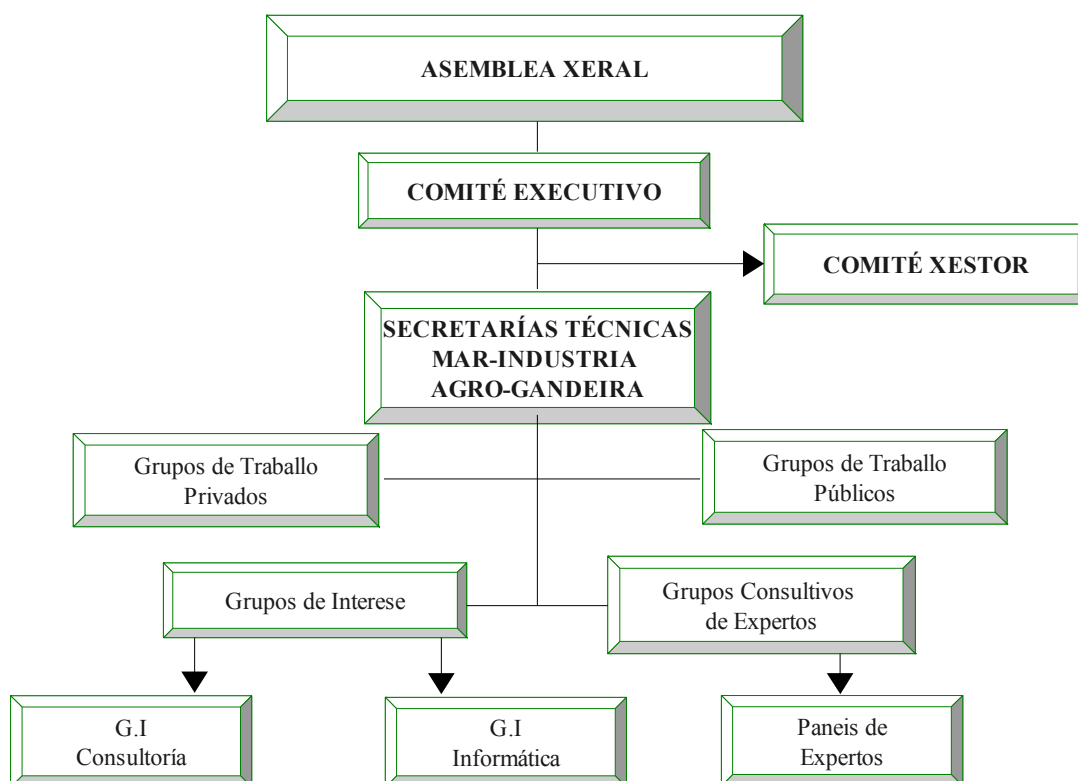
ASEMBLEA XERAL

COMITÉ EXECUTIVO

COMITÉ XESTOR

SECRETARÍAS TÉCNICAS
MAR-INDUSTRIA
AGRO-GANDEIRA

Grupos de Traballo Privados

Grupos de Traballo Públicos

Grupos de Interese

Grupos Consultivos de Expertos

G.I Consultoría

G.I Informática

Paneis de Expertos